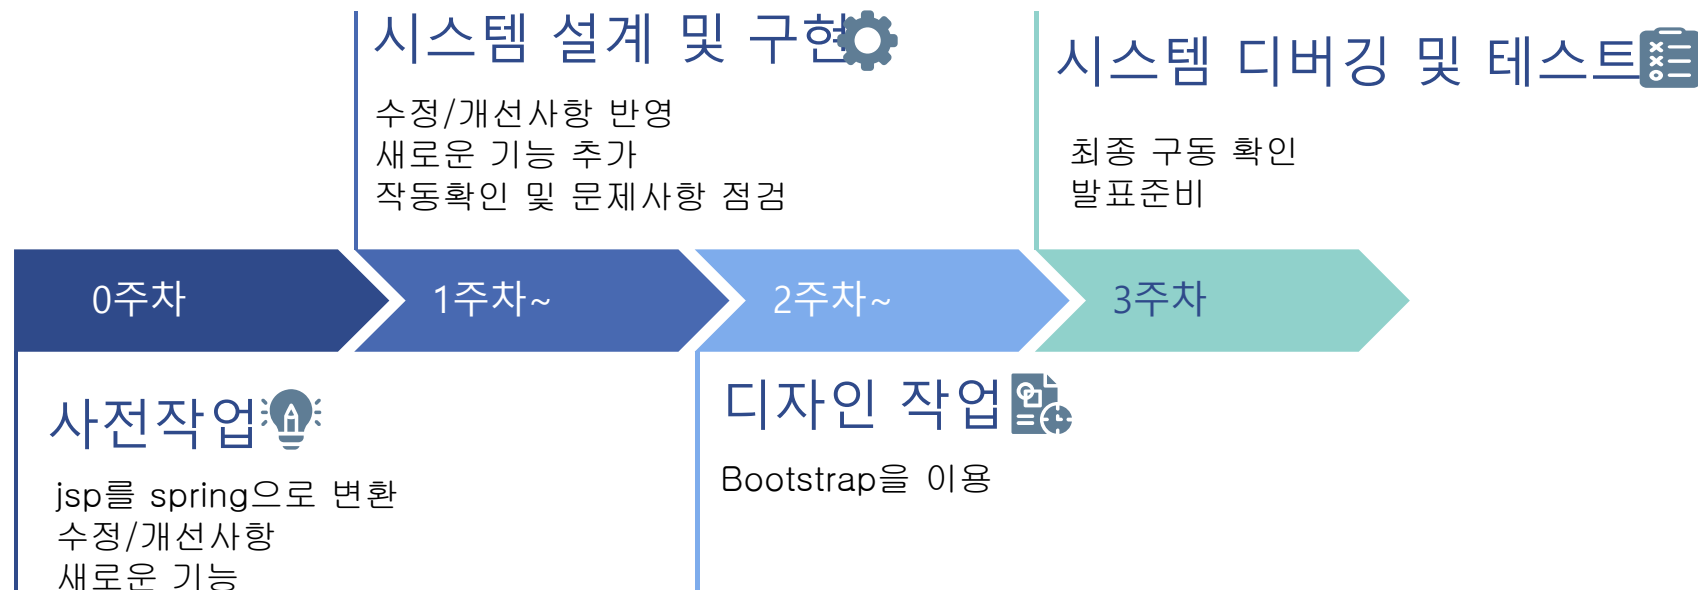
시스템 설계 및 구현

수정/개선사항 반영
새로운 기능 추가
작동확인 및 문제사항 점검

시스템 디버깅 및 테스트

최종 구동 확인
발표준비

0주차

1주차~

2주차~

3주차

사전작업

jsp를 spring으로 변환
수정/개선사항
새로운 기능

디자인 작업

Bootstrap을 이용